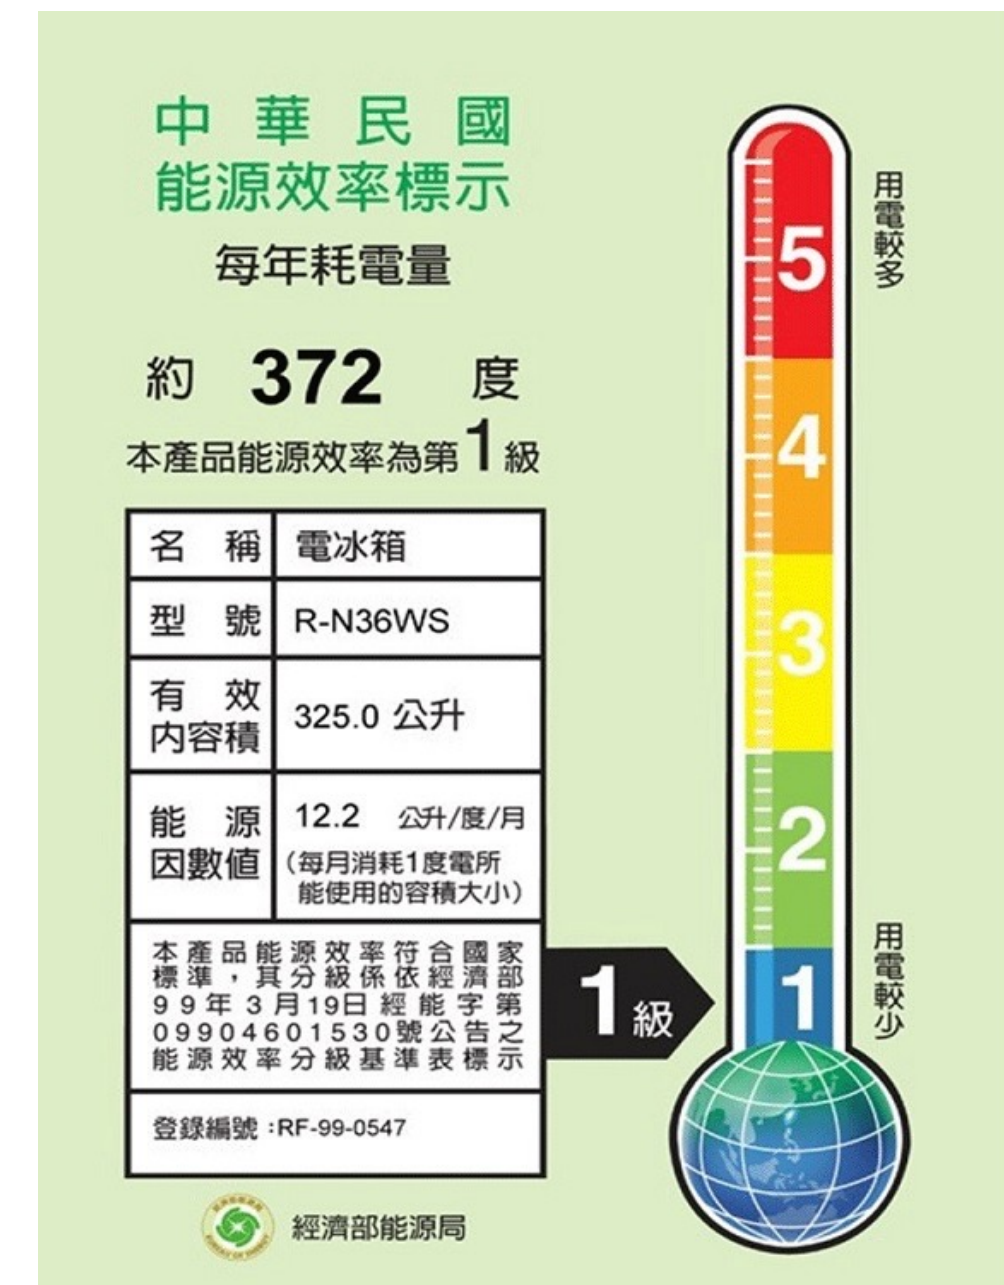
中華民國
能源效率標示
每年耗電量

約 372 度

本產品能源效率為第1級

| 名稱 | 電冰箱 |
|---|---|
| 型號 | R-N36WS |
| 有效內容積 | 325.0 公升 |
| 能源因數值 | 12.2 公升/度/月 （每月消耗1度電所能使用的容積大小） |
| 本產品能源效率符合國家標準，其分級係依經濟部99年3月19日經能字第09904601530號公告之能源效率分級基準表標示 | |
| 登錄編號：RF-99-0547 | |

經濟部能源局

1級

5
4
3
2
1

用電較多

用電較少